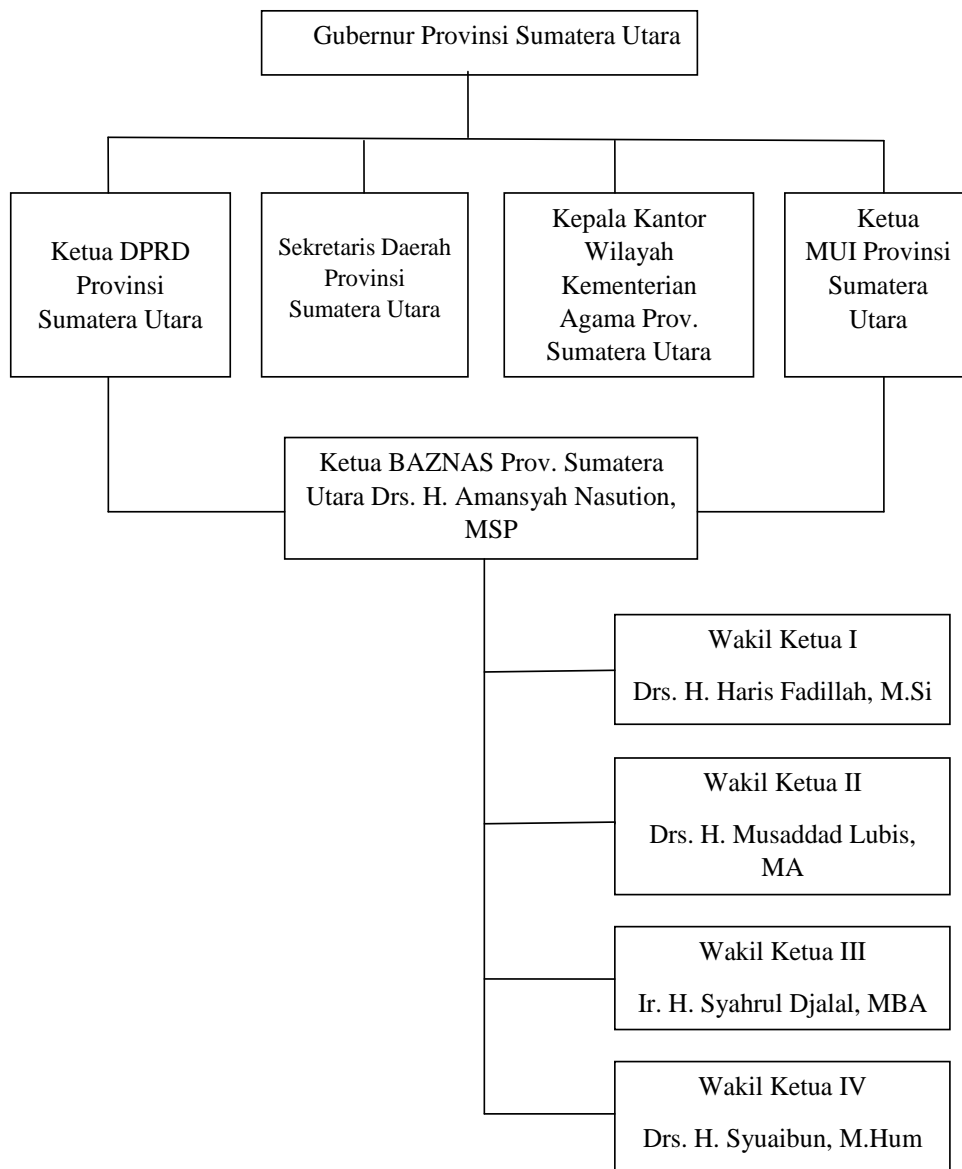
Gubernur Provinsi Sumatera Utara

Ketua DPRD Provinsi Sumatera Utara

Sekretaris Daerah Provinsi Sumatera Utara

Kepala Kantor Wilayah Kementerian Agama Prov. Sumatera Utara

Ketua MUI Provinsi Sumatera Utara

Ketua BAZNAS Prov. Sumatera Utara Drs. H. Amansyah Nasution, MSP

Wakil Ketua I

Drs. H. Haris Fadillah, M.Si

Wakil Ketua II

Drs. H. Musaddad Lubis, MA

Wakil Ketua III

Ir. H. Syahrul Djalal, MBA

Wakil Ketua IV

Drs. H. Syuaibun, M.Hum